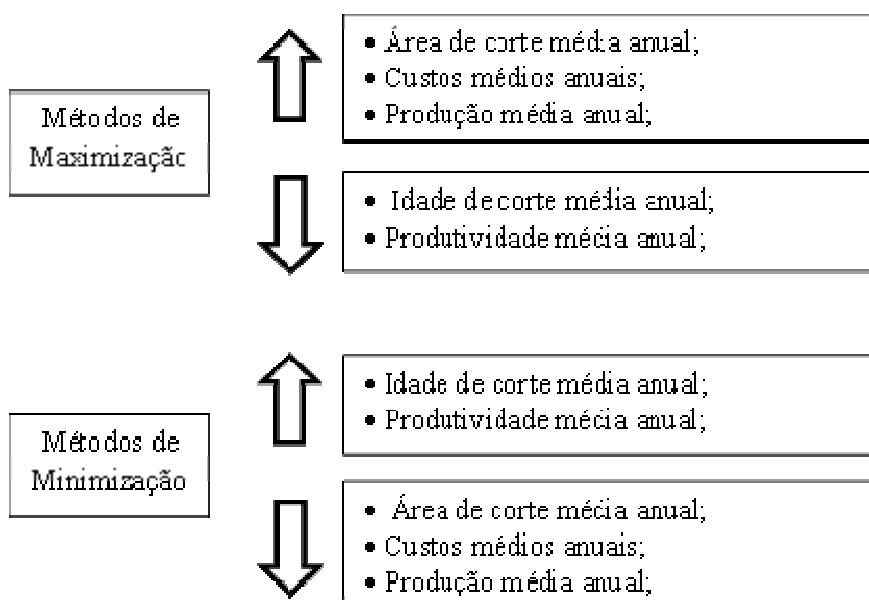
Métodos de Maximizaçãc

• Área de corte média anual;
• Custos médios anuais;
• Produção média anual;

• Idade de corte média anual;
• Produtividade mécia anual;

Métodos de Minimização

• Idade de corte média anual;
• Produtividade mécia anual;

• Área de corte mécia anual;
• Custos médios anuais;
• Produção média anual;